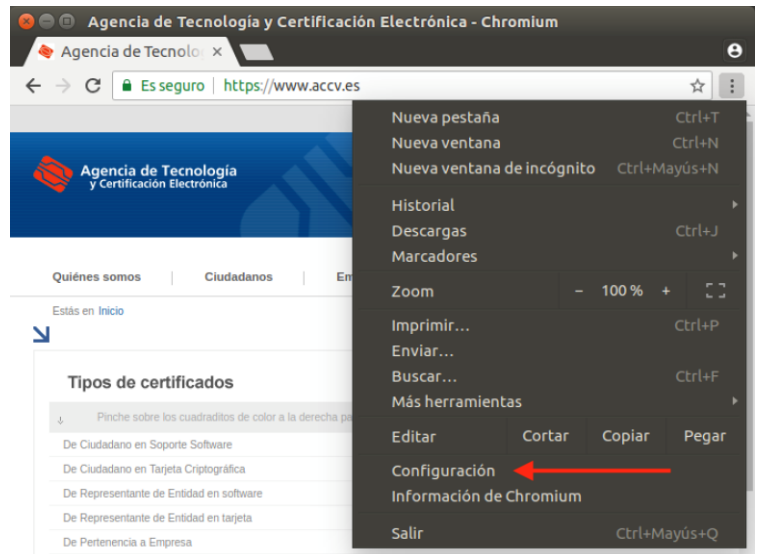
Agencia de Tecnología y Certificación Electrónica - Chromium

Agencia de Tecnolo ×

Es seguro | https://www.accv.es

Agencia de Tecnología y Certificación Electrónica

Quiénes somos | Ciudadanos | Em

Estás en Inicio

Tipos de certificados

Pinche sobre los cuadraditos de color a la derecha pa

De Ciudadano en Soporte Software

De Ciudadano en Tarjeta Criptográfica

De Representante de Entidad en software

De Representante de Entidad en tarjeta

De Pertenencia a Empresa

Nueva pestaña Ctrl+T
Nueva ventana Ctrl+N
Nueva ventana de incógnito Ctrl+Mayús+N
Historial
Descargas Ctrl+J
Marcadores
Zoom – 100 % +
Imprimir... Ctrl+P
Enviar...
Buscar... Ctrl+F
Más herramientas
Editar Cortar Copiar Pegar
Configuración
Información de Chromium
Salir Ctrl+Mayús+Q